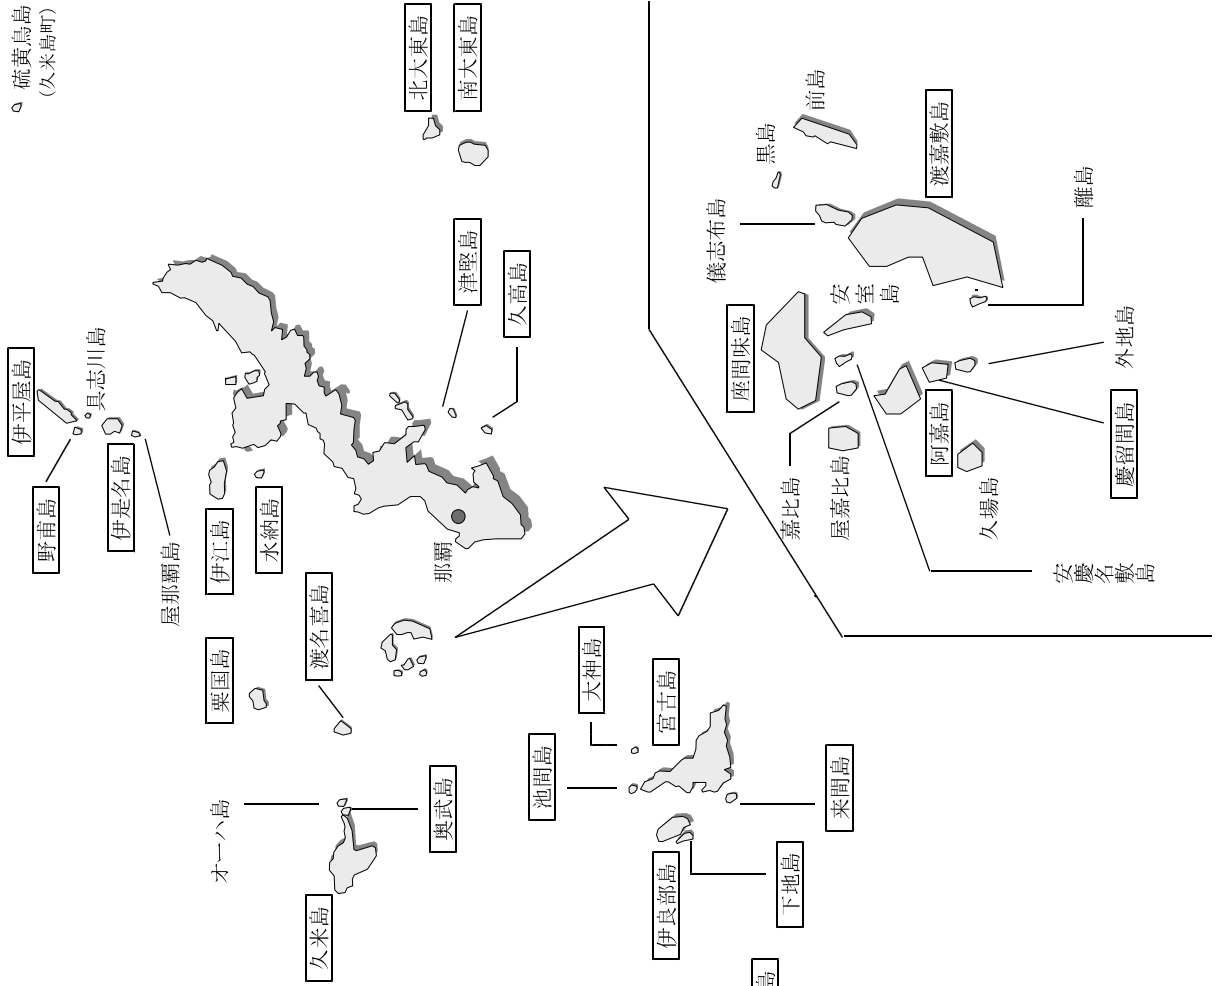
硫黄鳥島
(久米島町)

北大東島
南大東島

伊平屋島
具志川島
野甫島
伊是名島
屋那覇島

津堅島
久高島

伊江島
水納島
那覇
渡名喜島
粟国島

オーハ島
奥武島
久米島

前島
黒島
渡嘉敷島
儀志布島
離島
安室島
座間味島
外地島
阿嘉島
慶留間島
嘉比島
屋嘉比島
久場島
安慶名敷島

大神島
宮古島
池間島
来間島
伊良部島
下地島
島